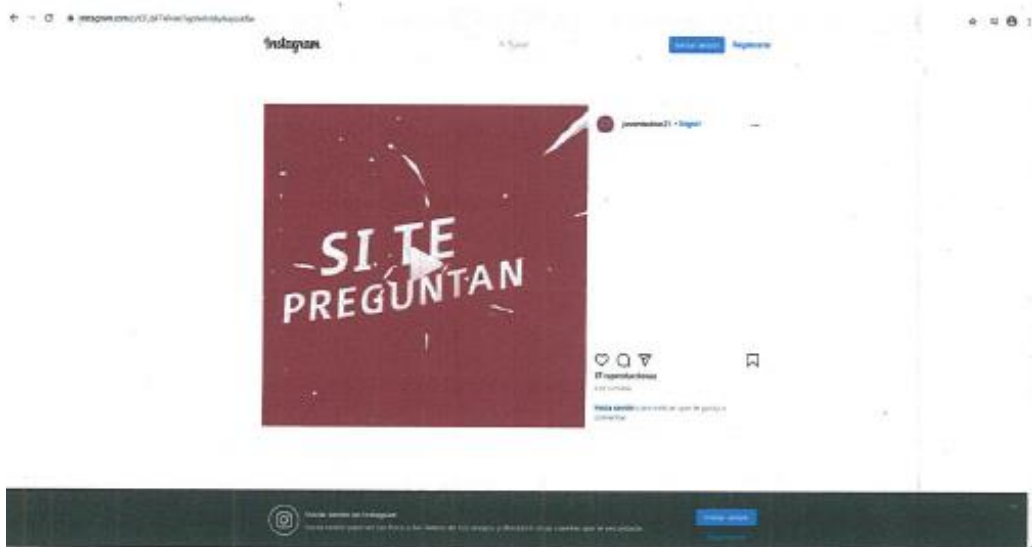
instagram.com/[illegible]

Instagram

Buscar

Iniciar sesión

Regístrate

SI TE PREGUNTAN

jovenlaukos21 • Seguir

...

37 reproducciones

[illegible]

Inicia sesión para indicar que te gusta o comentar.

Inicia sesión en Instagram

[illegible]

Iniciar sesión

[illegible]